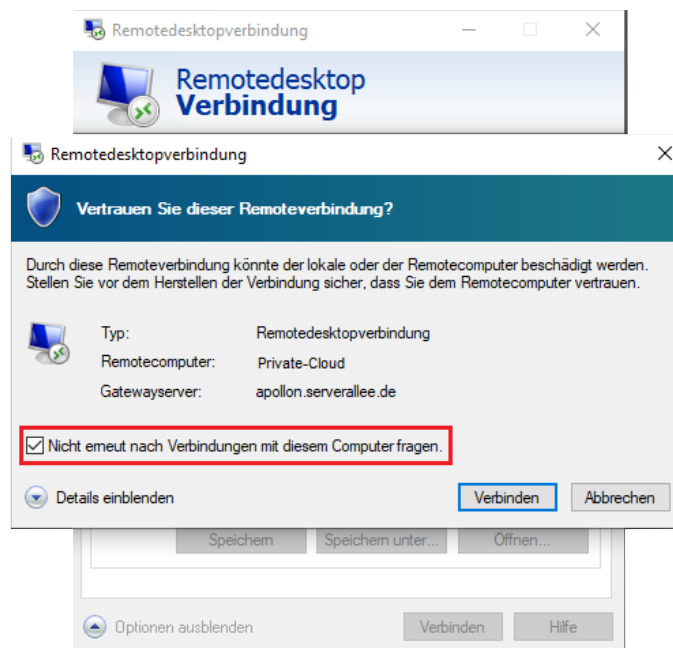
Remotedesktopverbindung

Remotedesktop
Verbindung

Remotedesktopverbindung

Vertrauen Sie dieser Remoteverbindung?

Durch diese Remoteverbindung könnte der lokale oder der Remotecomputer beschädigt werden. Stellen Sie vor dem Herstellen der Verbindung sicher, dass Sie dem Remotecomputer vertrauen.

| Typ: | Remotedesktopverbindung |
|---|---|
| Remotecomputer: | Private-Cloud |
| Gatewayserver: | apollon.serverallee.de |

Nicht erneut nach Verbindungen mit diesem Computer fragen.

Details einblenden

Verbinden

Abbrechen

Speichern

Speichern unter...

Öffnen...

Optionen ausblenden

Verbinden

Hilfe